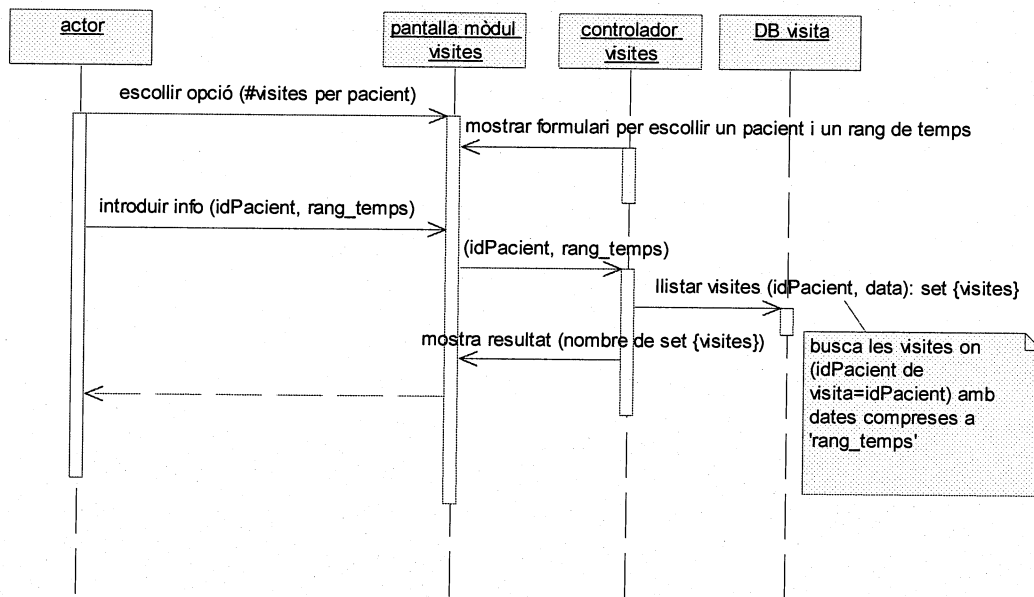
actor

pantalla mòdul visites

controlador visites

DB visita

escollir opció (#visites per pacient)

mostrar formulari per escollir un pacient i un rang de temps

introduir info (idPacient, rang_temps)

(idPacient, rang_temps)

llistar visites (idPacient, data): set {visites}

mostra resultat (nombre de set {visites})

busca les visites on (idPacient de visita=idPacient) amb dates compreses a 'rang_temps'